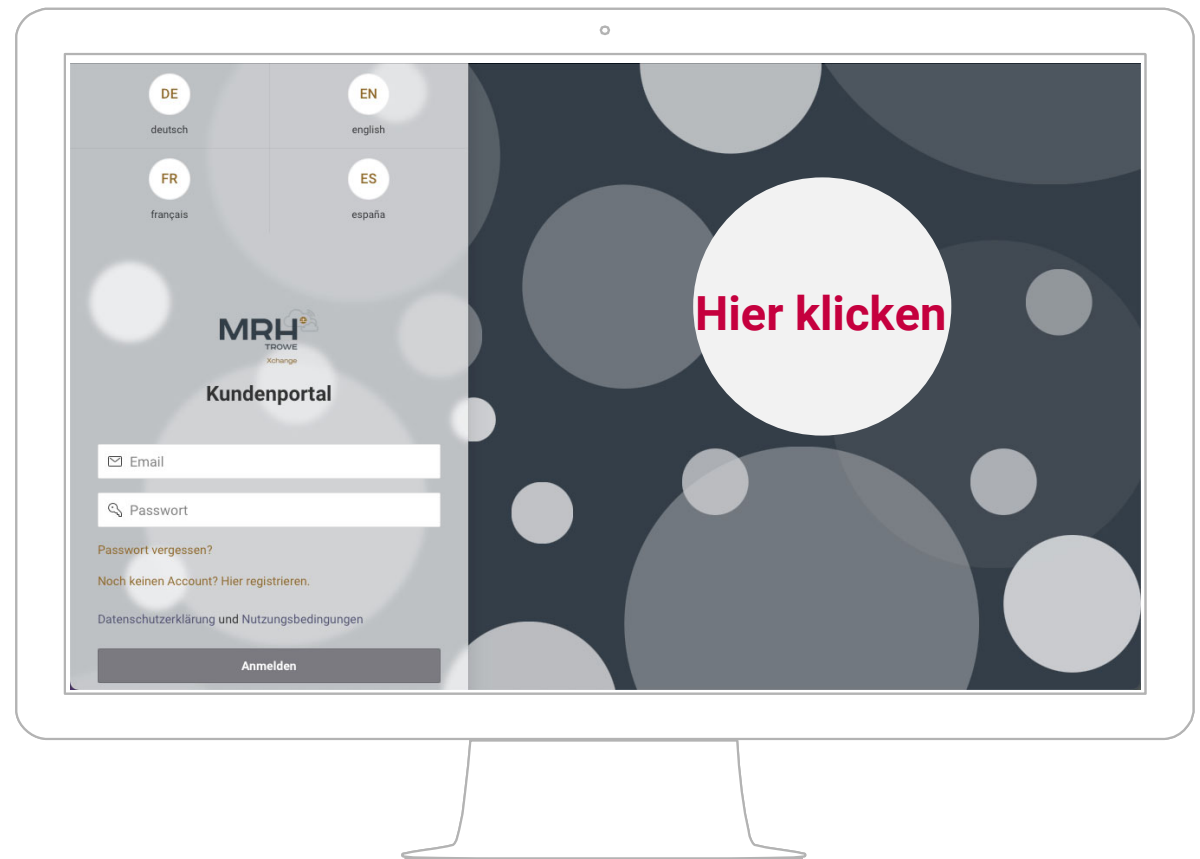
DE
deutsch

EN
english

FR
français

ES
españa

MRH TROWE Xchange

Kundenportal

Email

Passwort

Passwort vergessen?

Noch keinen Account? Hier registrieren.

Datenschutzerklärung und Nutzungsbedingungen

Anmelden

Hier klicken